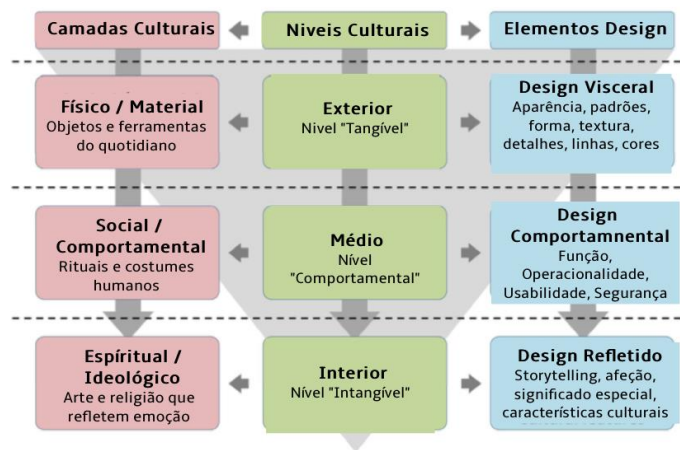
Camadas Culturais

Niveis Culturais

Elementos Design

Físico / Material
Objetos e ferramentas do quotidiano

Exterior
Nível "Tangível"

Design Visceral
Aparência, padrões, forma, textura, detalhes, linhas, cores

Social / Comportamental
Rituais e costumes humanos

Médio
Nível "Comportamental"

Design Comportamnental
Função, Operacionalidade, Usabilidade, Segurança

Espíritual / Ideológico
Arte e religião que refletem emoção

Interior
Nível "Intangível"

Design Refletido
Storytelling, afeção, significado especial, características culturais